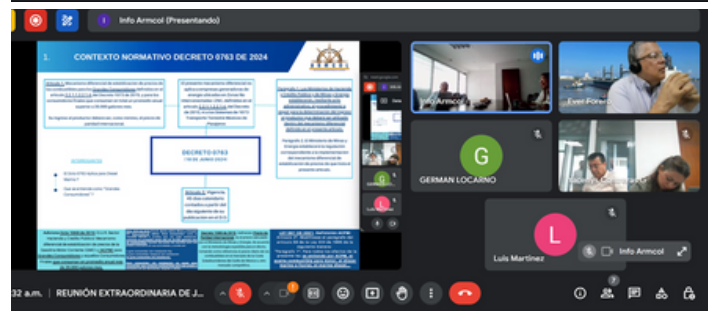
Info Armcol (Presentando)

1. CONTEXTO NORMATIVO DECRETO 0763 DE 2024

DECRETO 0763
(10 DE JUNIO 2024)

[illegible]

Info Armcol

Ever Forero

G

GERMAN LOCARNO

L

Luis Martinez

Info Armcol

32 a.m. | REUNIÓN EXTRAORDINARIA DE J...

7